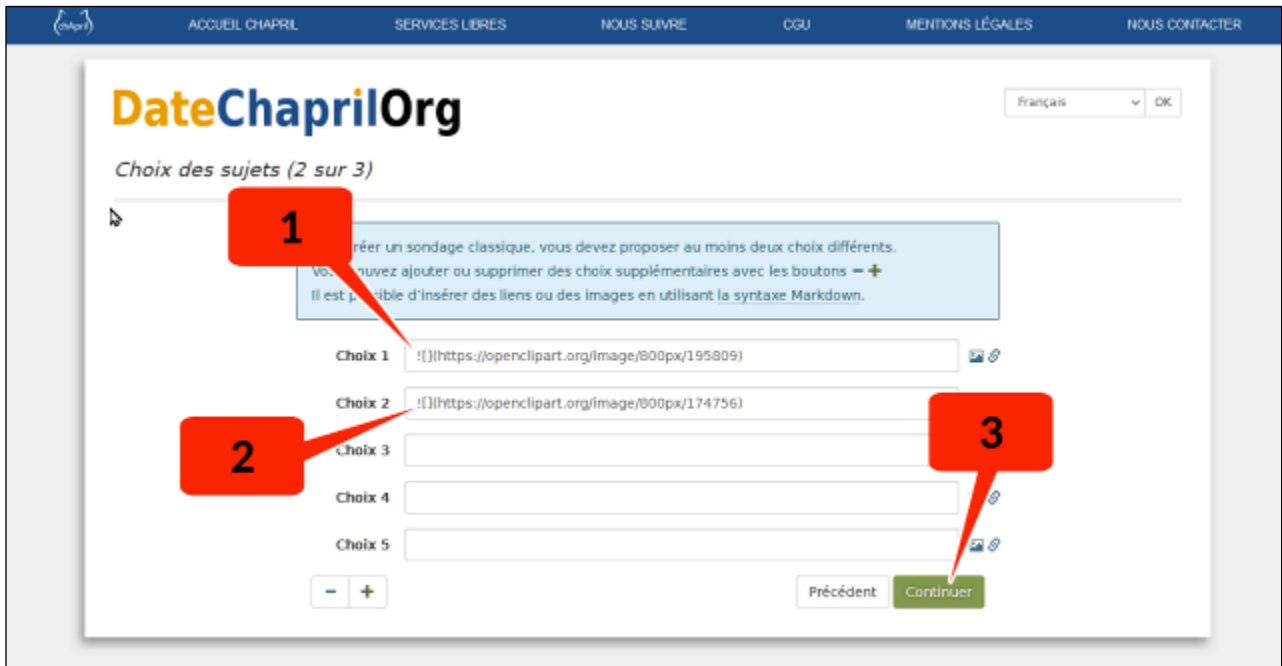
chapril ACCUEIL CHAPRIL SERVICES LIBRES NOUS SUIVRE CGU MENTIONS LÉGALES NOUS CONTACTER

DateChaprilOrg

Français OK

Choix des sujets (2 sur 3)

1

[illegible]réer un sondage classique, vous devez proposer au moins deux choix différents.
Vo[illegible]uvez ajouter ou supprimer des choix supplémentaires avec les boutons − +
Il est p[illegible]ible d'insérer des liens ou des images en utilisant la syntaxe Markdown.

Choix 1 ![](https://openclipart.org/image/800px/195809)

Choix 2 ![](https://openclipart.org/image/800px/174756)

2

3

Choix 3

Choix 4

Choix 5

− +

Précédent Continuer